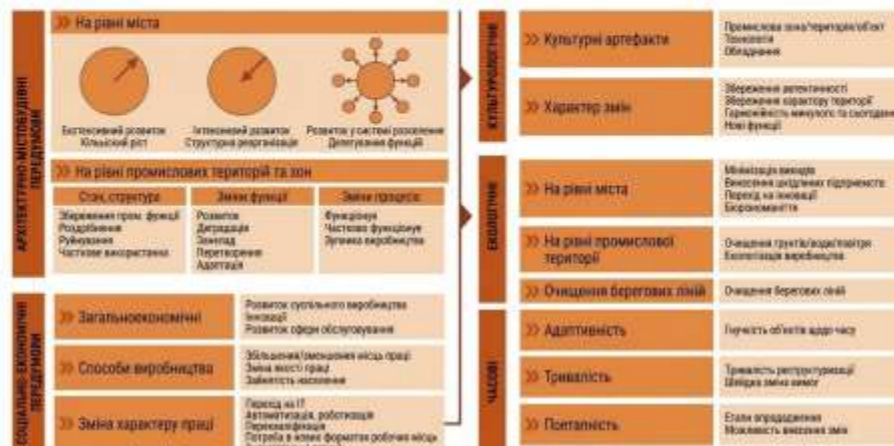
АРХІТЕКТУРНО-МІСТОБУДІВНІ ПЕРЕДУМОВИ

» На рівні міста

Екстенсивний розвиток
Кільцевий ріст

Інтенсивний розвиток
Структурна реорганізація

Розвиток у системі розселення
Делегування функцій

» На рівні промислових територій та зон

| Стан, структура | Зміни функції | Зміни процесів |
|---|---|---|
| Збереження пром. функції<br>Роздроблення<br>Руйнування<br>Часткове використання | Розвиток<br>Деградація<br>Занепад<br>Перетворення<br>Адаптація | Функціонує<br>Частково функціонує<br>Зупинка виробництва |

СОЦІАЛЬНО-ЕКОНОМІЧНІ ПЕРЕДУМОВИ

» Загальноекономічні
Розвиток суспільного виробництва
Інновації
Розвиток сфери обслуговування

» Способи виробництва
Збільшення/зменшення місць праці
Зміна якості праці
Зайнятість населення

» Зміна характеру праці
Перехід на IT
Автоматизація, роботизація
Перекваліфікація
Потреба в нових форматах робочих місць

КУЛЬТУРОЛОГІЧНІ

» Культурні артефакти
Промислова зона/територія/об'єкт
Технологія
Обладнання

» Характер змін
Збереження автентичності
Збереження характеру території
Гармонійність минулого та сьогодення
Нові функції

ЕКОЛОГІЧНІ

» На рівні міста
Мінімізація викидів
Винесення шкідливих підприємств
Перехід на інновації
Екорекомендації

» На рівні промислової території
Очищення грунтів/води/повітря
Екологізація виробництва

» Очищення берегових ліній
Очищення берегових ліній

ЧАСОВІ

» Адаптивність
Гнучкість об'єктів щодо часу

» Тривалість
Тривалість реструктуризації
Швидка зміна вимог

» Поетапність
Етапи впровадження
Можливість внесення змін